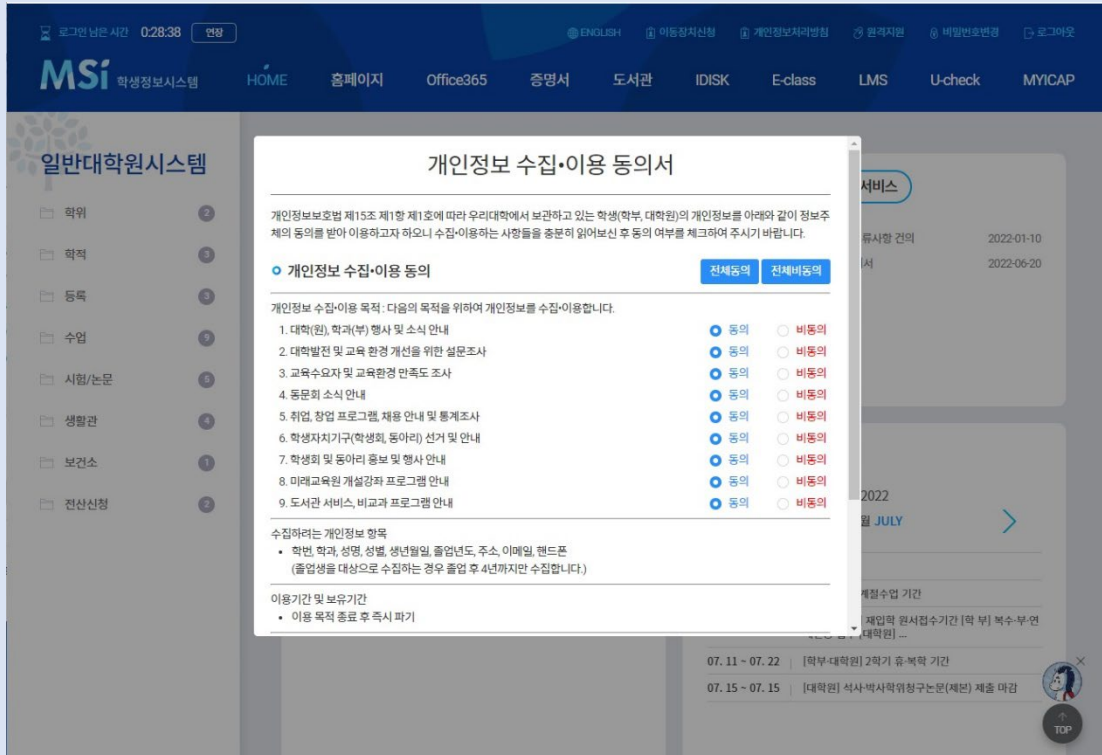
로그인 남은 시간 0:28:38 연장

ENGLISH 이동장치신청 개인정보처리방침 원격지원 비밀번호변경 로그아웃

MSi 학생정보시스템

HOME 홈페이지 Office365 증명서 도서관 IDISK E-class LMS U-check MYICAP

일반대학원시스템

학위 2
학적 3
등록 3
수업 9
시험/논문 5
생활관 4
보건소 1
전산신청 2

서비스

유사항 건의 2022-01-10
서 2022-06-20

2022
월 JULY

계절수업 기간
재입학 원서접수기간 [학 부] 복수·부·연
대학원] ...
07. 11 ~ 07. 22 | [학부·대학원] 2학기 휴·복학 기간
07. 15 ~ 07. 15 | [대학원] 석사·박사학위청구논문(제본) 제출 마감

TOP

개인정보 수집•이용 동의서

개인정보보호법 제15조 제1항 제1호에 따라 우리대학에서 보관하고 있는 학생(학부, 대학원)의 개인정보를 아래와 같이 정보주체의 동의를 받아 이용하고자 하오니 수집·이용하는 사항들을 충분히 읽어보신 후 동의 여부를 체크하여 주시기 바랍니다.

개인정보 수집•이용 동의

전체동의 전체비동의

개인정보 수집•이용 목적 : 다음의 목적을 위하여 개인정보를 수집•이용합니다.

1. 대학(원), 학과(부) 행사 및 소식 안내 동의 비동의
2. 대학발전 및 교육 환경 개선을 위한 설문조사 동의 비동의
3. 교육수요자 및 교육환경 만족도 조사 동의 비동의
4. 동문회 소식 안내 동의 비동의
5. 취업, 창업 프로그램, 채용 안내 및 통계조사 동의 비동의
6. 학생자치기구(학생회, 동아리) 선거 및 안내 동의 비동의
7. 학생회 및 동아리 홍보 및 행사 안내 동의 비동의
8. 미래교육원 개설강좌 프로그램 안내 동의 비동의
9. 도서관 서비스, 비교과 프로그램 안내 동의 비동의

수집하려는 개인정보 항목
• 학번, 학과, 성명, 성별, 생년월일, 졸업년도, 주소, 이메일, 핸드폰
(졸업생을 대상으로 수집하는 경우 졸업 후 4년까지만 수집합니다.)

이용기간 및 보유기간
• 이용 목적 종료 후 즉시 파기